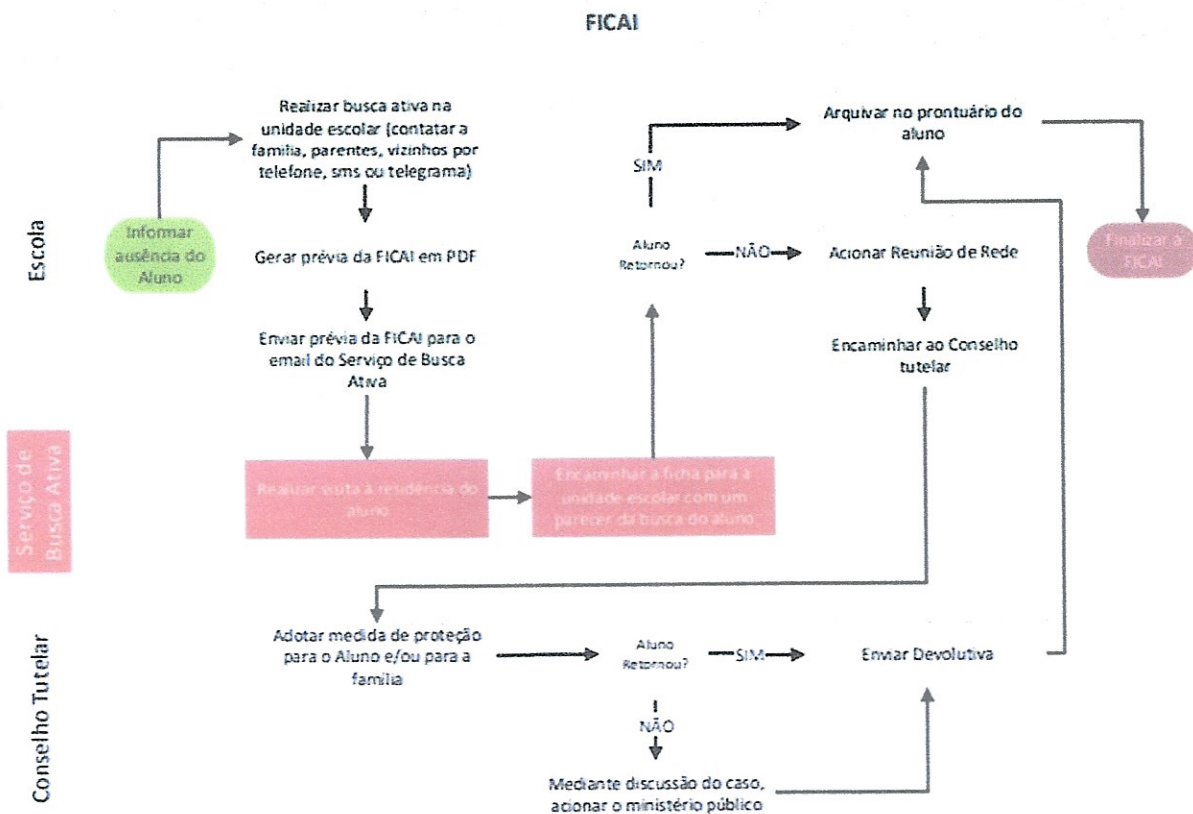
FICAI

Escola

Informar ausência do Aluno

Realizar busca ativa na unidade escolar (contatar a família, parentes, vizinhos por telefone, sms ou telegrama)

Gerar prévia da FICAI em PDF

Enviar prévia da FICAI para o email do Serviço de Busca Ativa

SIM

Aluno Retornou?

NÃO

Arquivar no prontuário do aluno

Acionar Reunião de Rede

Encaminhar ao Conselho tutelar

Finalizar a FICAI

Serviço de Busca Ativa

Realizar visita à residência do aluno

Encaminhar a ficha para a unidade escolar com um parecer da busca do aluno

Conselho Tutelar

Adotar medida de proteção para o Aluno e/ou para a família

Aluno Retornou?

SIM

Enviar Devolutiva

NÃO

Mediante discussão do caso, acionar o ministério público